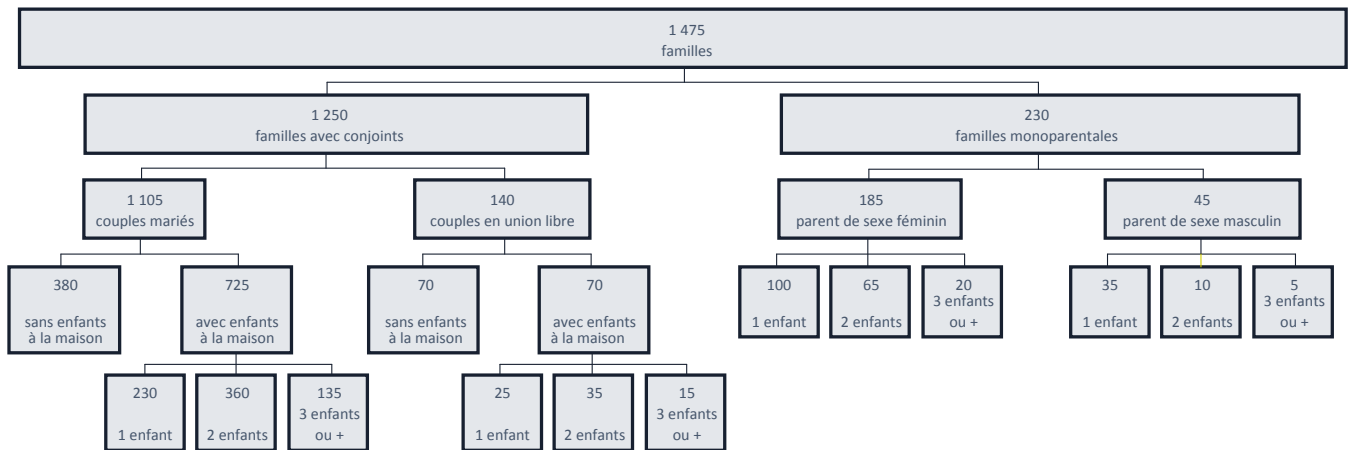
1 475
familles

1 250
familles avec conjoints

230
familles monoparentales

1 105
couples mariés

140
couples en union libre

185
parent de sexe féminin

45
parent de sexe masculin

380
sans enfants à la maison

725
avec enfants à la maison

70
sans enfants à la maison

70
avec enfants à la maison

100
1 enfant

65
2 enfants

20
3 enfants ou +

35
1 enfant

10
2 enfants

5
3 enfants ou +

230
1 enfant

360
2 enfants

135
3 enfants ou +

25
1 enfant

35
2 enfants

15
3 enfants ou +